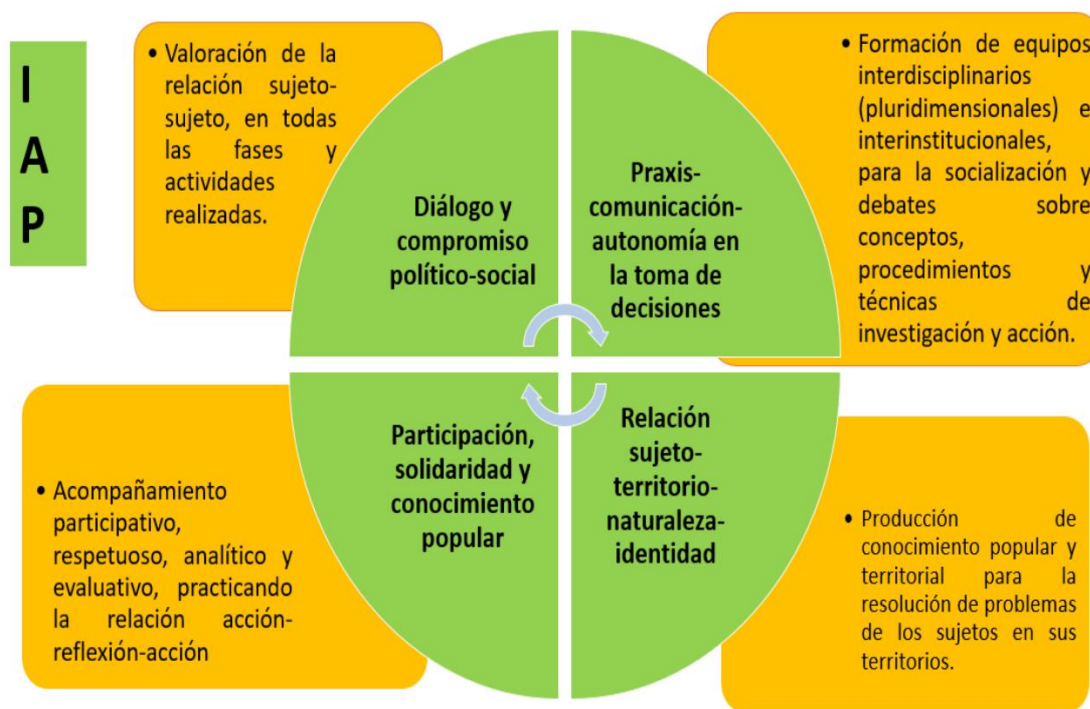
I
A
P

• Valoración de la relación sujeto-sujeto, en todas las fases y actividades realizadas.

Diálogo y compromiso político-social

Praxis-comunicación-autonomía en la toma de decisiones

• Formación de equipos interdisciplinarios (pluridimensionales) e interinstitucionales, para la socialización y debates sobre conceptos, procedimientos y técnicas de investigación y acción.

• Acompañamiento participativo, respetuoso, analítico y evaluativo, practicando la relación acción-reflexión-acción

Participación, solidaridad y conocimiento popular

Relación sujeto-territorio-naturaleza-identidad

• Producción de conocimiento popular y territorial para la resolución de problemas de los sujetos en sus territorios.